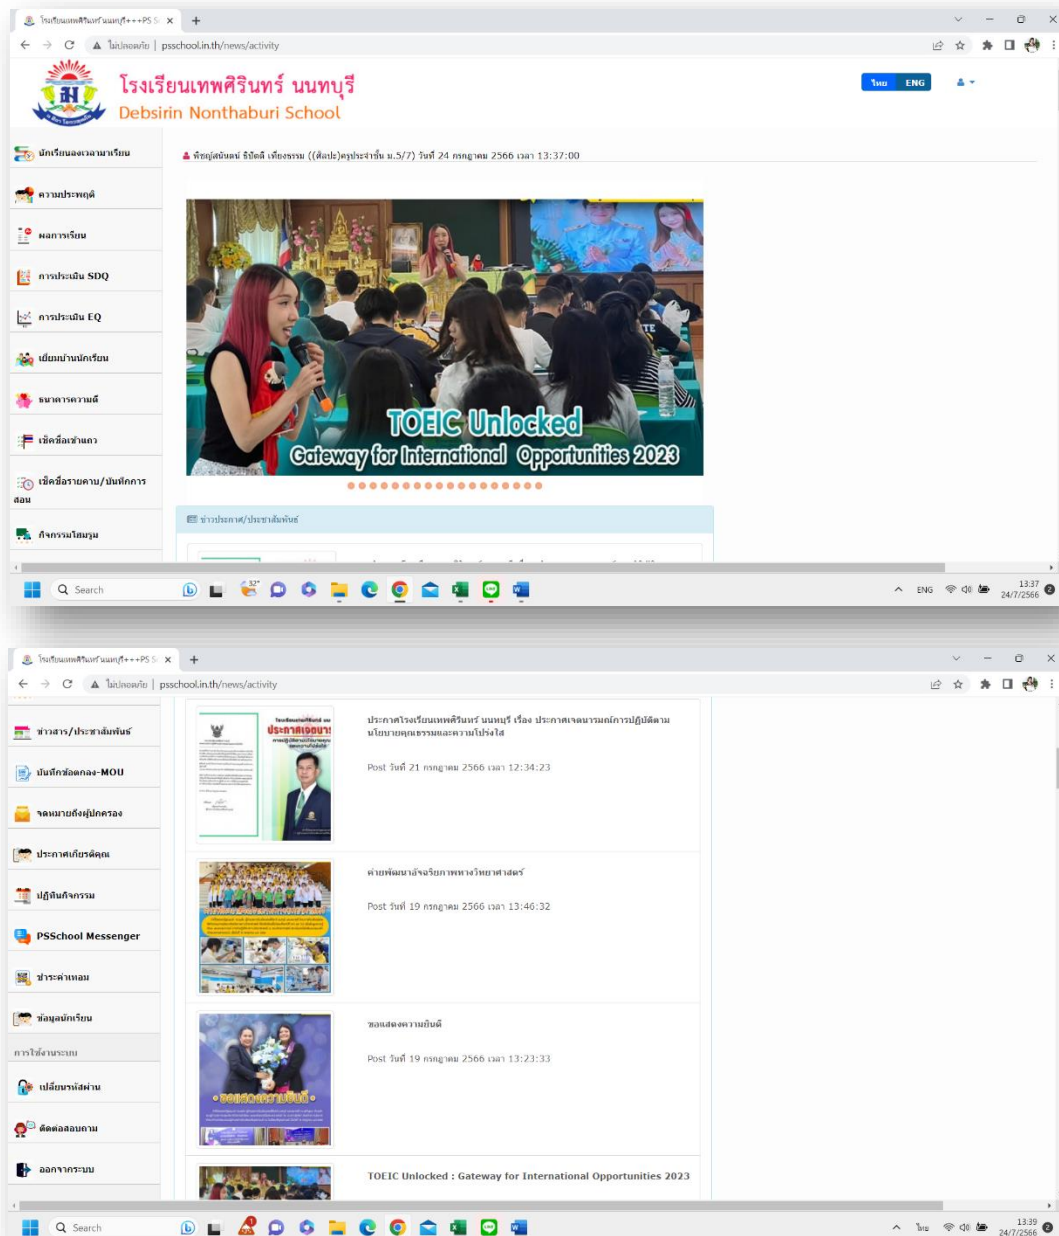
โรงเรียนเทพศิรินทร์ นนทบุรี+++PS S ×
ไม่ปลอดภัย | psschool.in.th/news/activity

โรงเรียนเทพศิรินทร์ นนทบุรี
Debsirin Nonthaburi School

ไทย ENG

นักเรียนลงเวลามาเรียน
ความประพฤติ
ผลการเรียน
การประเมิน SDQ
การประเมิน EQ
เยี่ยมบ้านนักเรียน
ธนาคารความดี
เช็คชื่อเข้าแถว
เช็คชื่อรายคาบ/บันทึกการสอน
กิจกรรมโฮมรูม

พิชญ์สินี ธีปิติ เที่ยงธรรม ((ศิลปะ)ครูประจำชั้น ม.5/7) วันที่ 24 กรกฎาคม 2566 เวลา 13:37:00

TOEIC Unlocked
Gateway for International Opportunities 2023

ข่าวประกาศ/ประชาสัมพันธ์

Search
ENG 13:37 24/7/2566

โรงเรียนเทพศิรินทร์ นนทบุรี+++PS S ×
ไม่ปลอดภัย | psschool.in.th/news/activity

ข่าวสาร/ประชาสัมพันธ์
บันทึกข้อตกลง-MOU
จดหมายถึงผู้ปกครอง
ประกาศเกียรติคุณ
ปฏิทินกิจกรรม
PSSchool Messenger
ชำระค่าเทอม
ข้อมูลนักเรียน
การใช้งานระบบ
เปลี่ยนรหัสผ่าน
ติดต่อสอบถาม
ออกจากระบบ

ประกาศโรงเรียนเทพศิรินทร์ นนทบุรี เรื่อง ประกาศเจตนารมณ์การปฏิบัติตามนโยบายคุณธรรมและความโปร่งใส
Post วันที่ 21 กรกฎาคม 2566 เวลา 12:34:23

ประกาศเจตนารมณ์

ค่ายพัฒนาอัจฉริยภาพทางวิทยาศาสตร์
Post วันที่ 19 กรกฎาคม 2566 เวลา 13:46:32

ขอแสดงความยินดี
Post วันที่ 19 กรกฎาคม 2566 เวลา 13:23:33

ขอแสดงความยินดี

TOEIC Unlocked : Gateway for International Opportunities 2023

Search
ไทย 13:39 24/7/2566